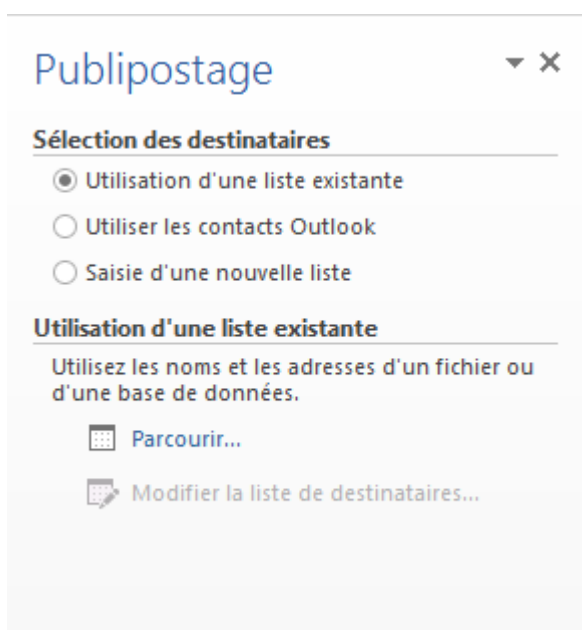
Publipostage

Sélection des destinataires

Utilisation d'une liste existante

Utiliser les contacts Outlook

Saisie d'une nouvelle liste

Utilisation d'une liste existante

Utilisez les noms et les adresses d'un fichier ou d'une base de données.

Parcourir...

Modifier la liste de destinataires...